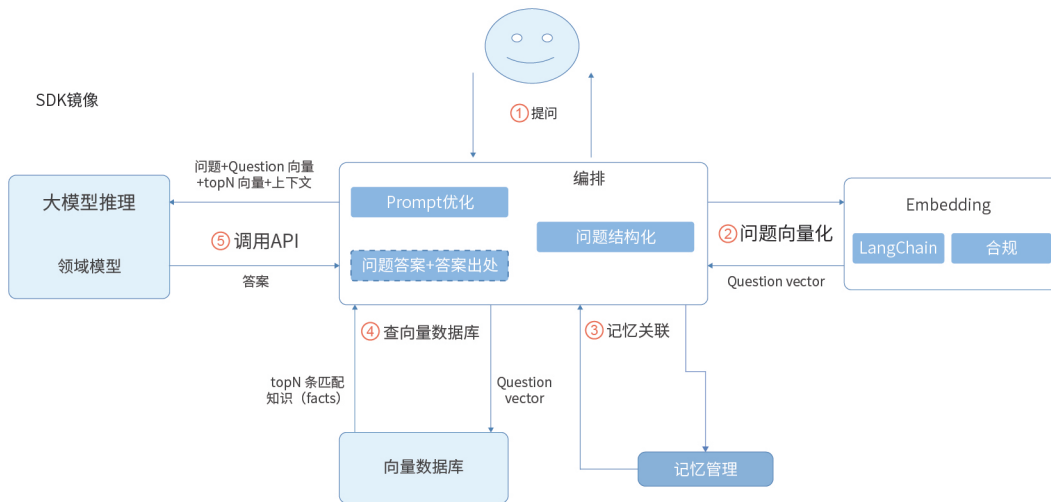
SDK镜像

① 提问

问题+Question 向量
+topN 向量+上下文

大模型推理

领域模型

⑤ 调用API

答案

编排

Prompt优化

问题结构化

问题答案+答案出处

② 问题向量化

Question vector

Embedding

LangChain

合规

④ 查向量数据库

topN 条匹配
知识（facts）

Question
vector

③ 记忆关联

向量数据库

记忆管理